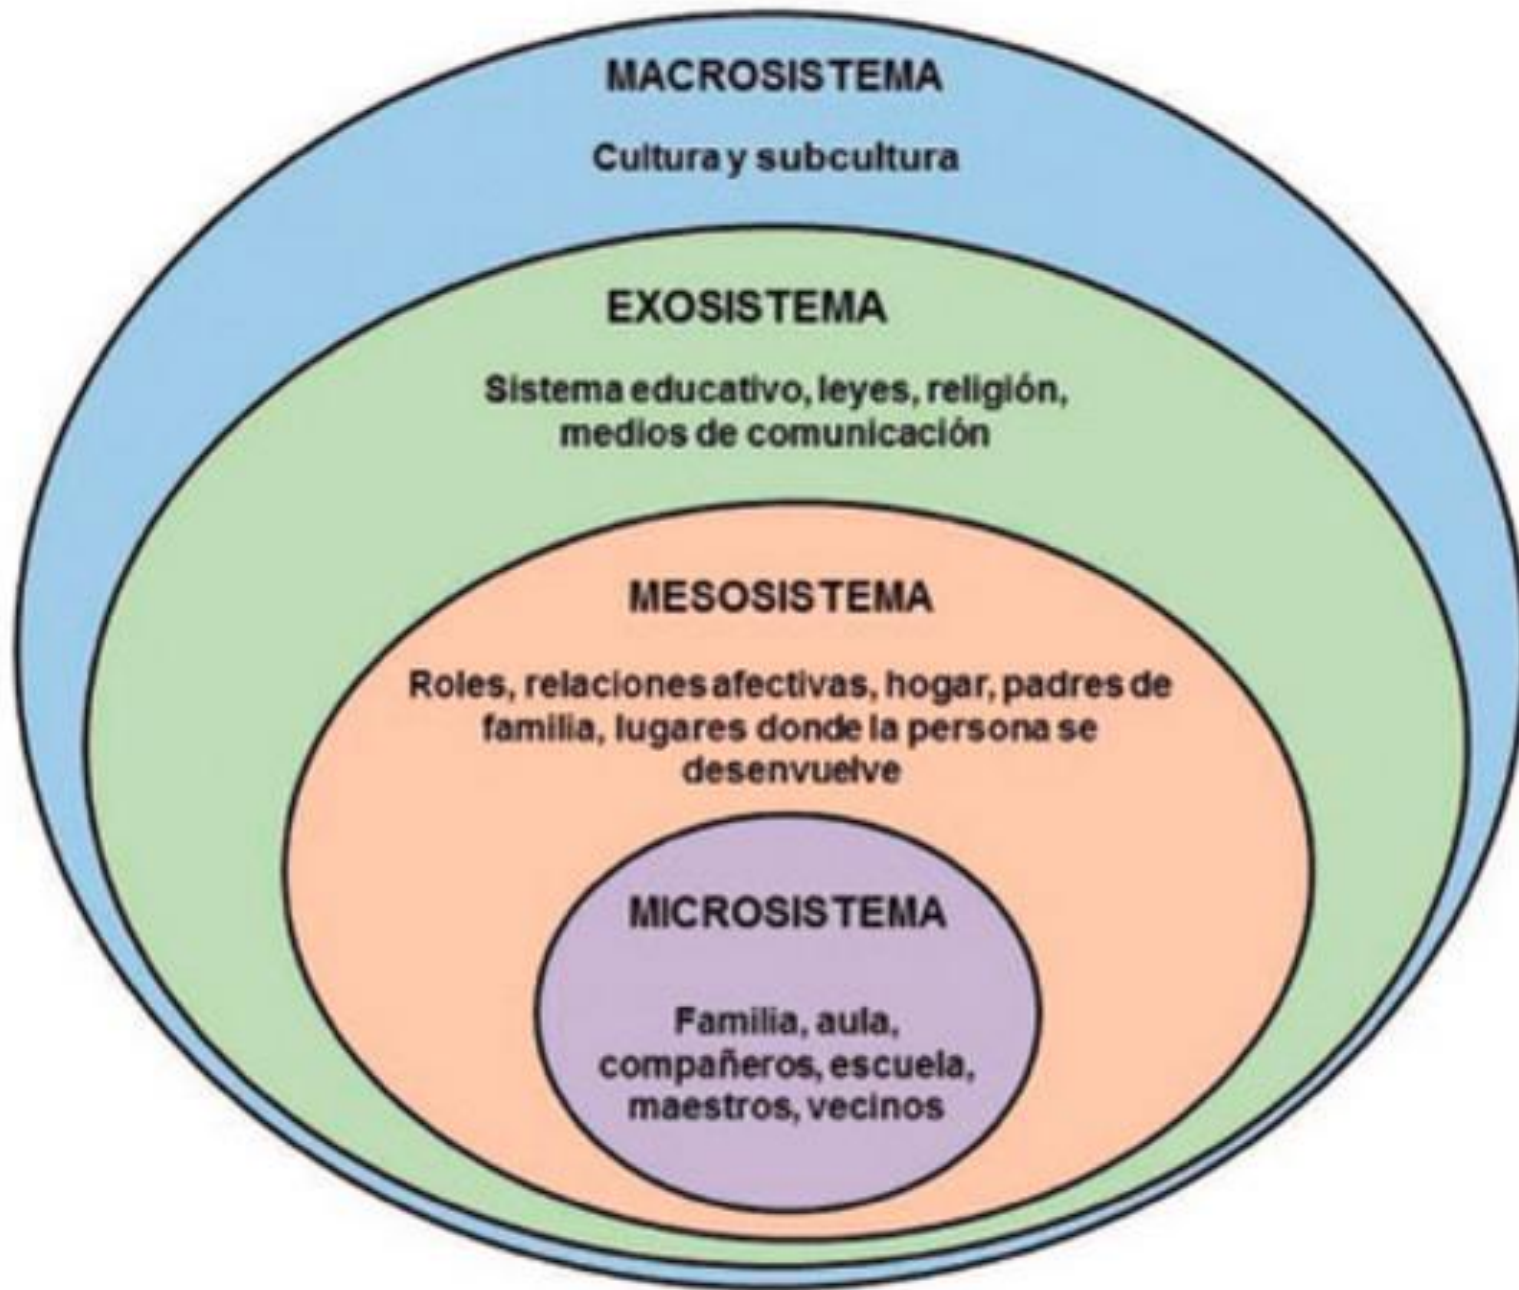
MACROSISTEMA

Cultura y subcultura

EXOSISTEMA

Sistema educativo, leyes, religión, medios de comunicación

MESOSISTEMA

Roles, relaciones afectivas, hogar, padres de familia, lugares donde la persona se desenvuelve

MICROSISTEMA

Familia, aula, compañeros, escuela, maestros, vecinos